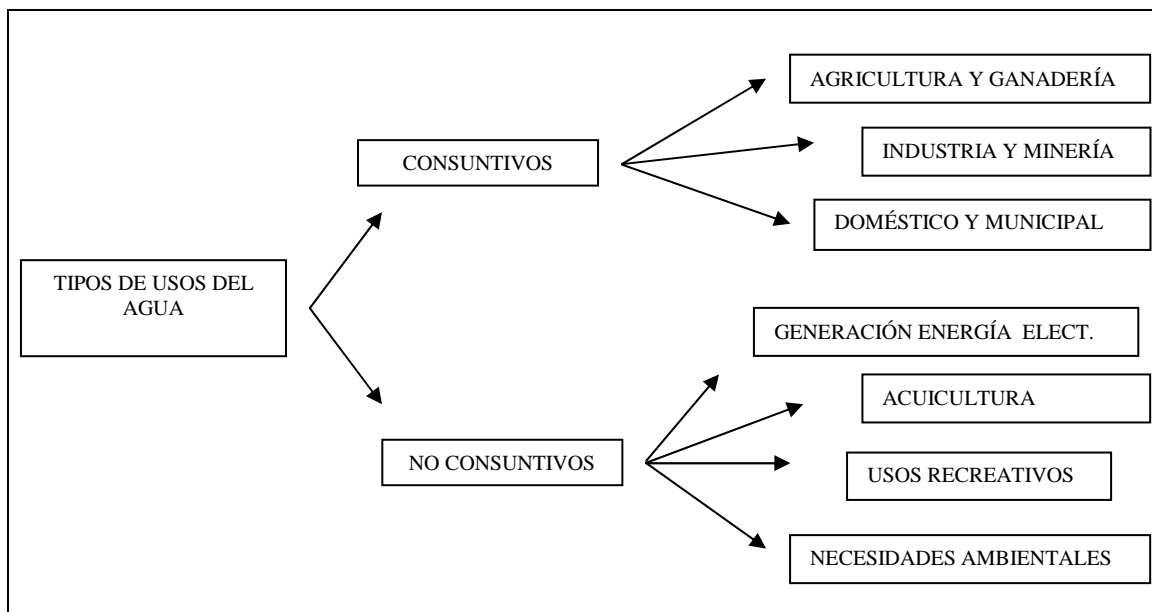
TIPOS DE USOS DEL AGUA

CONSUNTIVOS

AGRICULTURA Y GANADERÍA

INDUSTRIA Y MINERÍA

DOMÉSTICO Y MUNICIPAL

NO CONSUNTIVOS

GENERACIÓN ENERGÍA ELECT.

ACUICULTURA

USOS RECREATIVOS

NECESIDADES AMBIENTALES